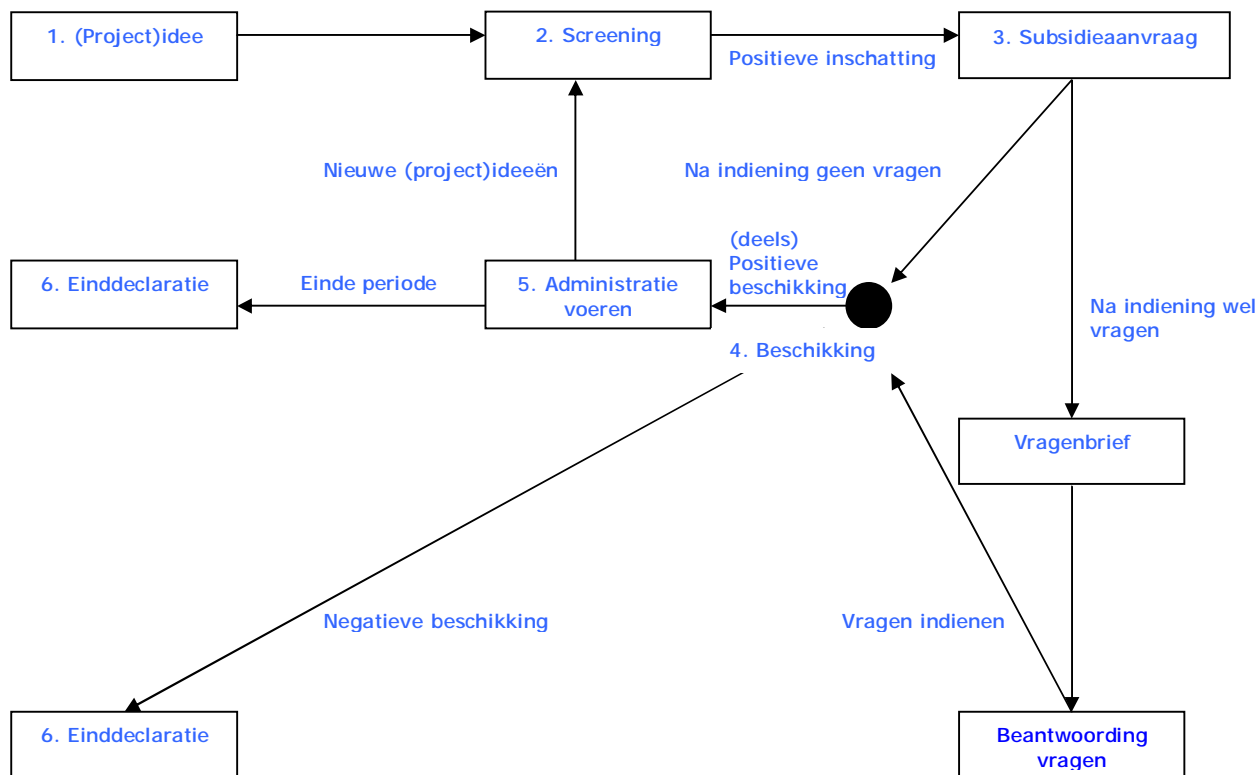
1. (Project)idee

2. Screening

Positieve inschatting

3. Subsidieaanvraag

Nieuwe (project)ideeën

Na indiening geen vragen

(deels) Positieve beschikking

6. Einddeclaratie

Einde periode

5. Administratie voeren

Na indiening wel vragen

4. Beschikking

Vragenbrief

Negatieve beschikking

Vragen indienen

6. Einddeclaratie

Beantwoording vragen